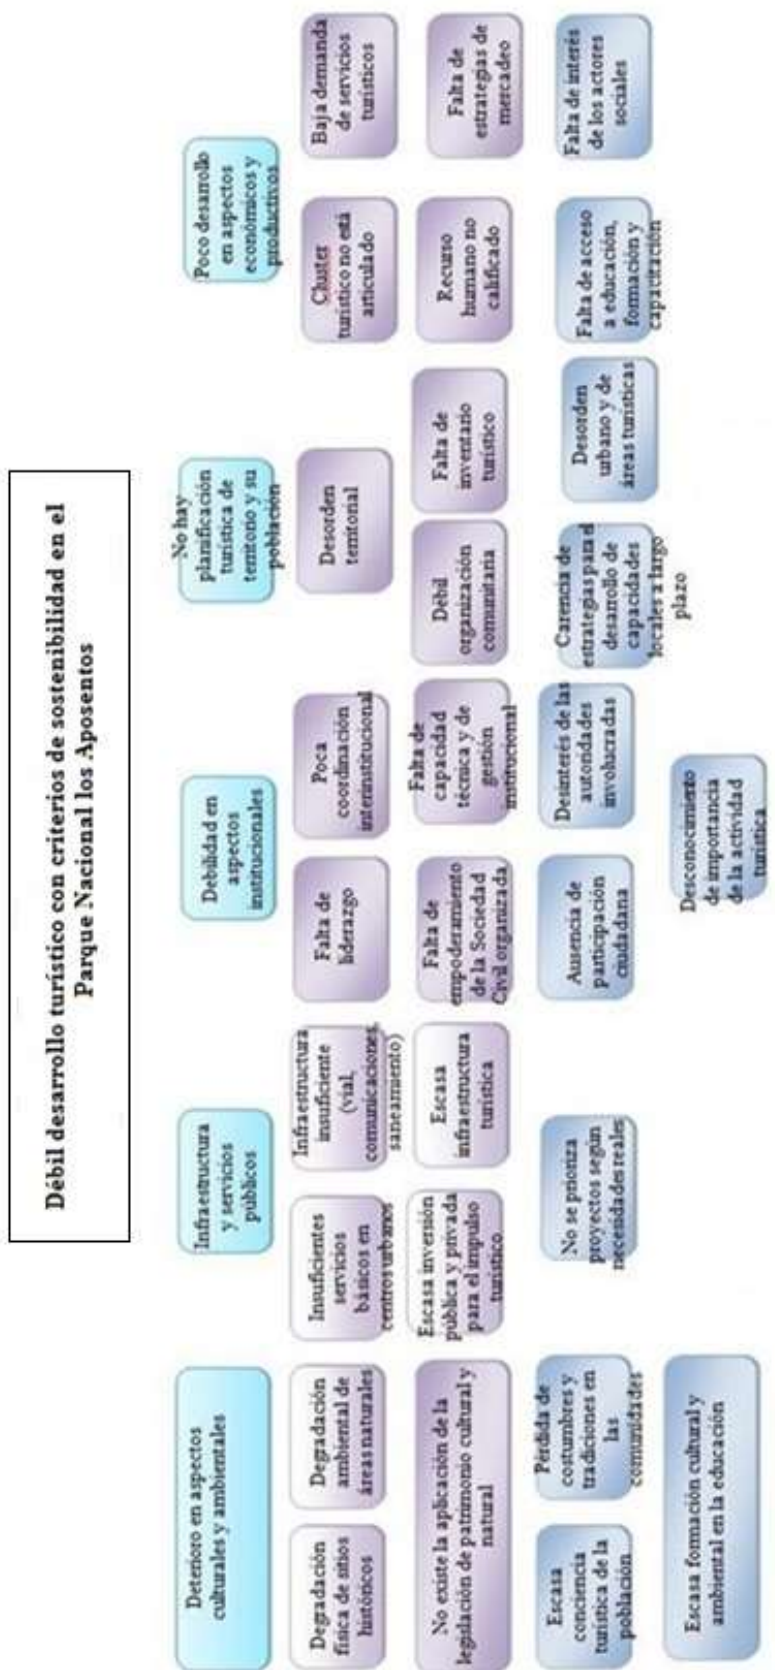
Débil desarrollo turístico con criterios de sostenibilidad en el Parque Nacional los Aposentos

Deterioro en aspectos culturales y ambientales

Degradación física de sitios históricos

Degradación ambiental de áreas naturales

No existe la aplicación de la legislación de patrimonio cultural y natural

Escasa conciencia turística de la población

Perdida de costumbres y tradiciones en las comunidades

Escasa formación cultural y ambiental en la educación

Infraestructura y servicios publicos

Insuficientes servicios básicos en centros urbanos

Infraestructura insuficiente (vial, comunicaciones saneamiento)

Escasa inversión pública y privada para el impulso turístico

Escasa infraestructura turística

No se prioriza proyectos según necesidades reales

Debilidad en aspectos institucionales

Falta de liderazgo

Poca coordinación interinstitucional

Falta de empoderamiento de la Sociedad Civil organizada

Falta de capacidad técnica y de gestión institucional

Ausencia de participación ciudadana

Desinterés de las autoridades involucradas

Desconocimiento de importancia de la actividad turística

No hay planificación turística de territorio y su población

Desorden territorial

Débil organización comunitaria

Falta de inventario turístico

Carencia de estrategias para el desarrollo de capacidades locales a largo plazo

Desorden urbano y de áreas turísticas

Poco desarrollo en aspectos económicos y productivos

Cluster turístico no está articulado

Baja demanda de servicios turísticos

Recurso humano no calificado

Falta de estrategias de mercadeo

Falta de acceso a educación, formación y capacitación

Falta de interés de los actores sociales